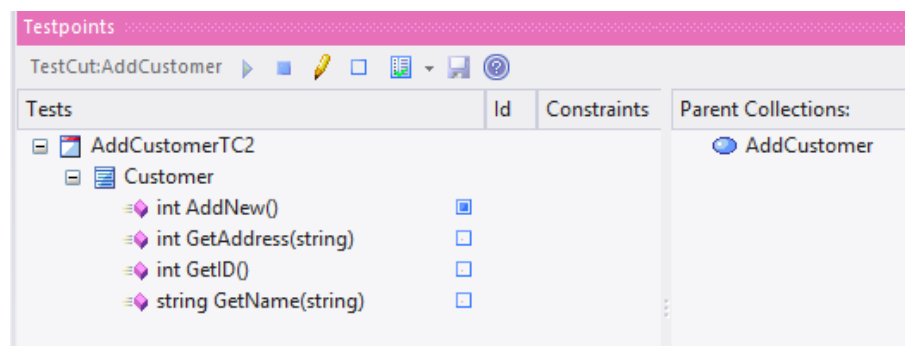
Testpoints

TestCut:AddCustomer

| Tests | Id | Constraints |
|---|---|---|
| AddCustomerTC2 | | |
| Customer | | |
| int AddNew() | | |
| int GetAddress(string) | | |
| int GetID() | | |
| string GetName(string) | | |

Parent Collections:

AddCustomer